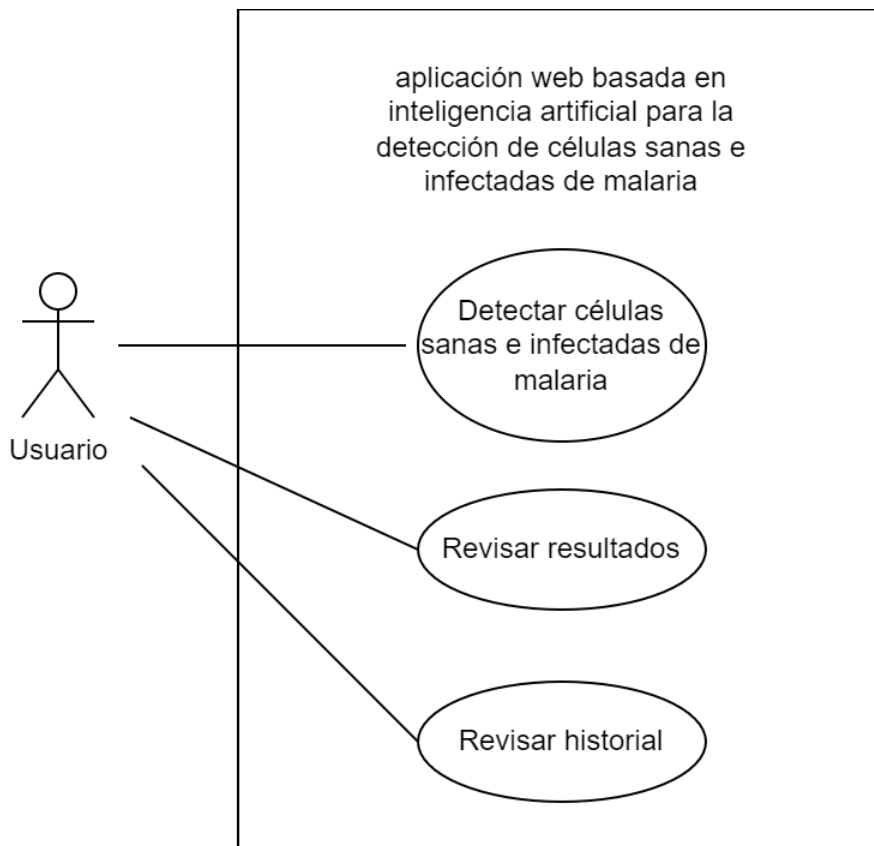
aplicación web basada en inteligencia artificial para la detección de células sanas e infectadas de malaria

Usuario

Detectar células sanas e infectadas de malaria

Revisar resultados

Revisar historial